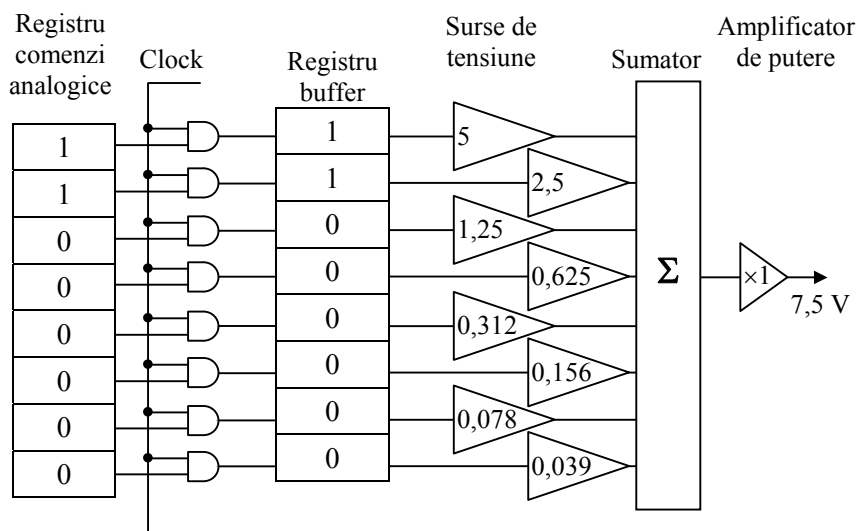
Registru comenzi analogice

Clock

Registru buffer

Surse de tensiune

Sumator

Amplificator de putere

1
1
0
0
0
0
0
0

1
1
0
0
0
0
0
0

5
2,5
1,25
0,625
0,312
0,156
0,078
0,039

$\Sigma$

$\times 1$

7,5 V